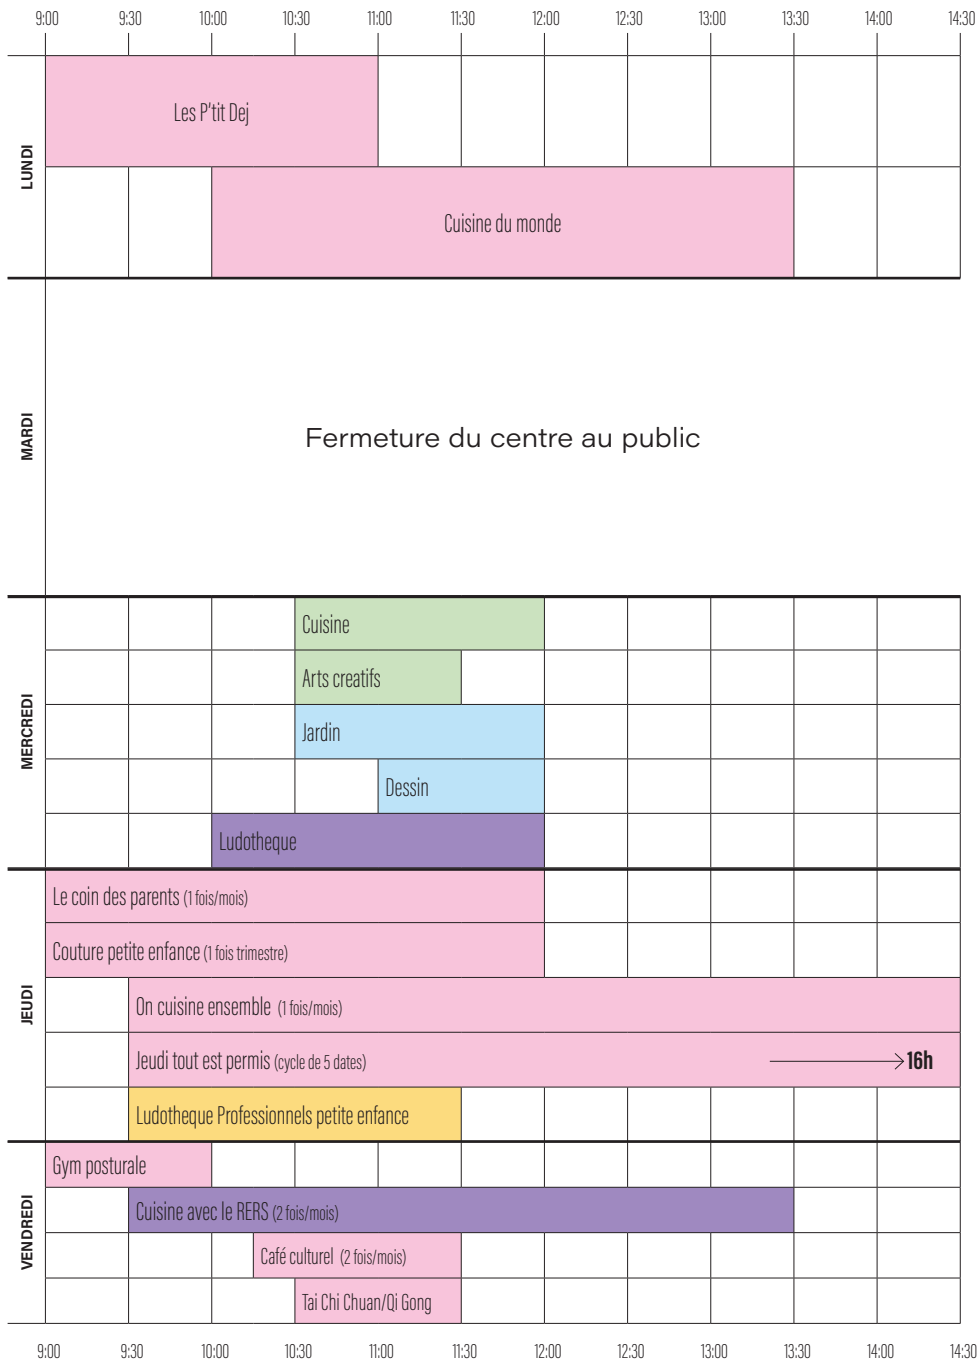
9:00 9:30 10:00 10:30 11:00 11:30 12:00 12:30 13:00 13:30 14:00 14:30

LUNDI
Les P'tit Dej
Cuisine du monde

MARDI
Fermeture du centre au public

MERCREDI
Cuisine
Arts creatifs
Jardin
Dessin
Ludotheque

JEUDI
Le coin des parents (1 fois/mois)
Couture petite enfance (1 fois trimestre)
On cuisine ensemble (1 fois/mois)
Jeudi tout est permis (cycle de 5 dates) → 16h
Ludotheque Professionnels petite enfance

VENDREDI
Gym posturale
Cuisine avec le RERS (2 fois/mois)
Café culturel (2 fois/mois)
Tai Chi Chuan/Qi Gong

9:00 9:30 10:00 10:30 11:00 11:30 12:00 12:30 13:00 13:30 14:00 14:30